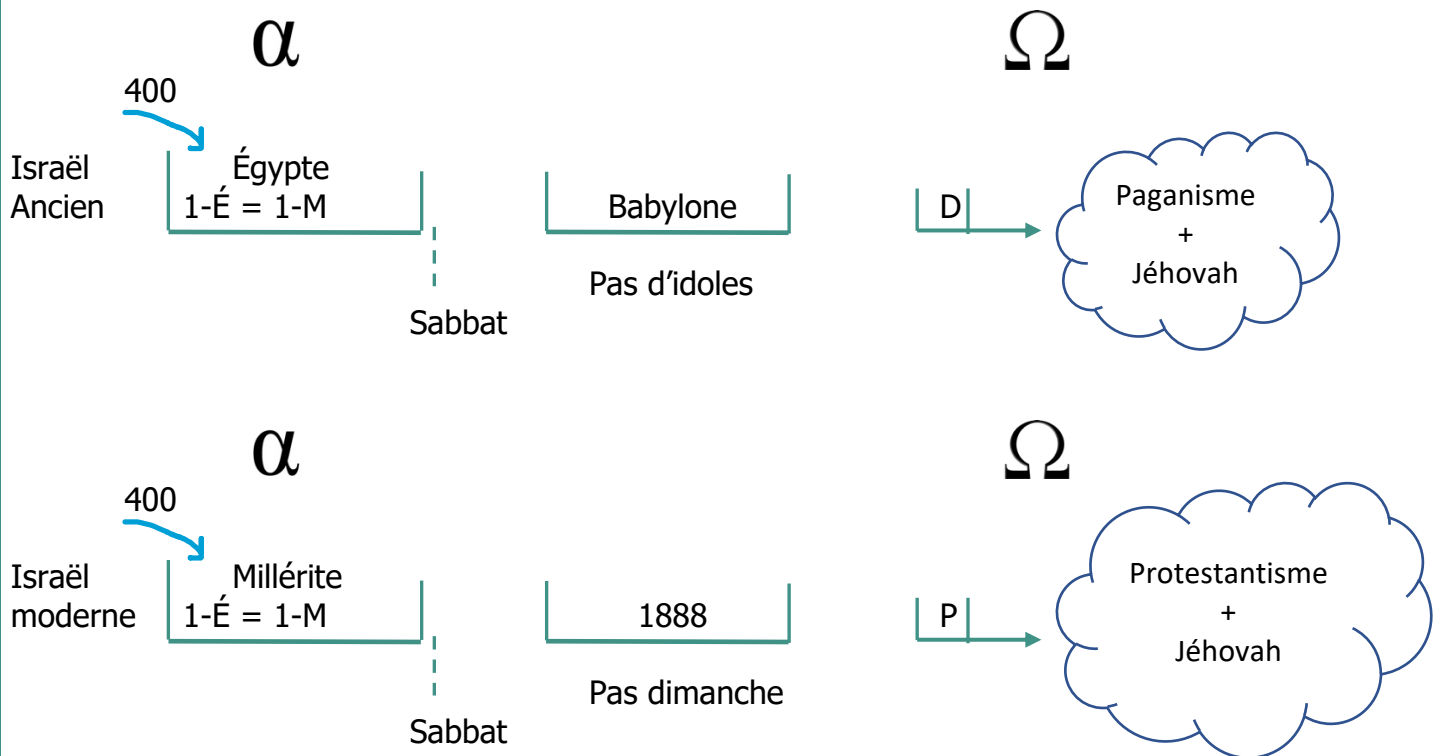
$\alpha$

$\Omega$

400

Israël Ancien

Égypte
1-É = 1-M

Sabbat

Babylone

Pas d'idoles

D

Paganisme
+
Jéhovah

$\alpha$

$\Omega$

400

Israël moderne

Millérite
1-É = 1-M

Sabbat

1888

Pas dimanche

P

Protestantisme
+
Jéhovah